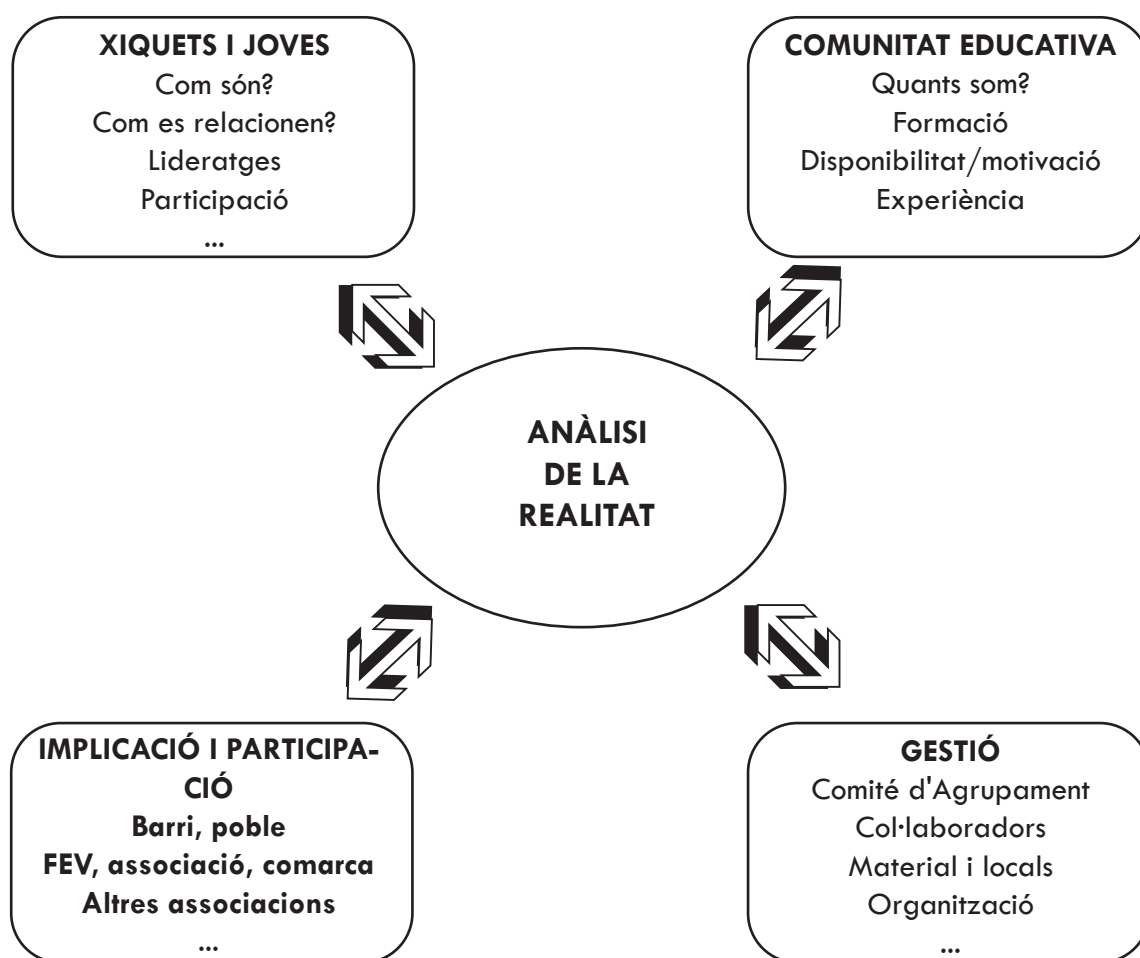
XIQUETS I JOVES
Com són?
Com es relacionen?
Lideratges
Participació
...

COMUNITAT EDUCATIVA
Quants som?
Formació
Disponibilitat/motivació
Experiència

ANÀLISI DE LA REALITAT

IMPLICACIÓ I PARTICIPACIÓ
Barri, poble
FEV, associació, comarca
Altres associacions
...

GESTIÓ
Comité d'Agrupament
Col·laboradors
Material i locals
Organització
...